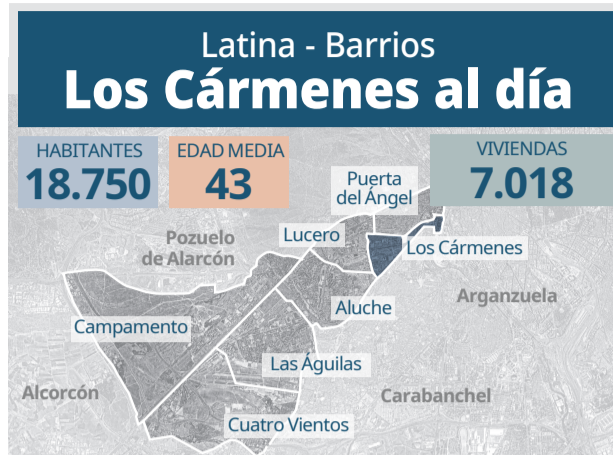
Latina - Barrios
Los Cármenes al día

HABITANTES
18.750

EDAD MEDIA
43

VIVIENDAS
7.018

Puerta del Ángel

Pozuelo de Alarcón

Lucero

Los Cármenes

Arganzuela

Aluche

Campamento

Las Águilas

Alcorcón

Carabanchel

Cuatro Vientos